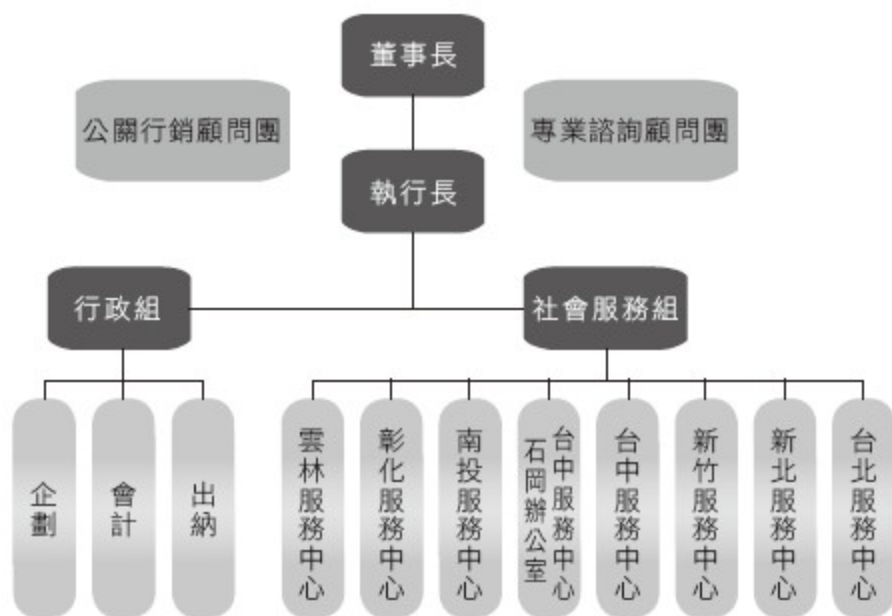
董事長

公關行銷顧問團

專業諮詢顧問團

執行長

行政組

社會服務組

企劃

會計

出納

雲林服務中心

彰化服務中心

南投服務中心

台中服務中心石岡辦公室

台中服務中心

新竹服務中心

新北服務中心

台北服務中心